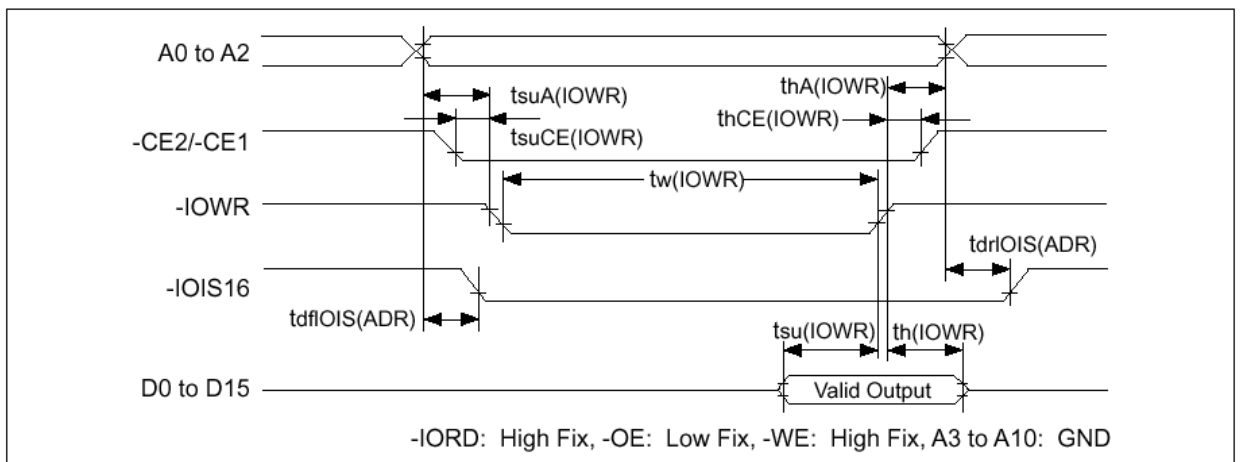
A0 to A2
tsuA(IOWR)
thA(IOWR)
-CE2/-CE1
tsuCE(IOWR)
thCE(IOWR)
-IOWR
tw(IOWR)
tdrIOIS(ADR)
-IOIS16
tdfIOIS(ADR)
tsu(IOWR)
th(IOWR)
D0 to D15
Valid Output
-IORD: High Fix, -OE: Low Fix, -WE: High Fix, A3 to A10: GND